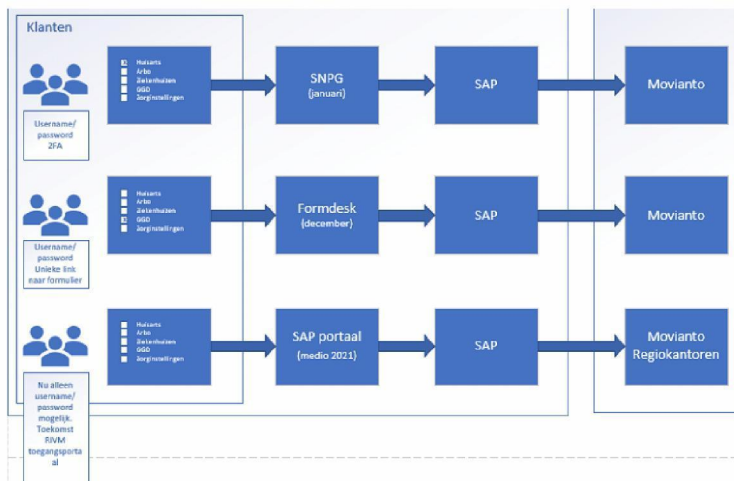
Klanten

Username/ password 2FA

Huisarts
Arbo
Ziekenhuizen
GGD
Zorginstellingen

SNPG (januari)

SAP

Movianto

Username/ password Unieke link naar formulier

Huisarts
Arbo
Ziekenhuizen
GGD
Zorginstellingen

Formdesk (december)

SAP

Movianto

Nu alleen username/ password mogelijk. Toekomst RIVM toegangsportaal

Huisarts
Arbo
Ziekenhuizen
GGD
Zorginstellingen

SAP portaal (medio 2021)

SAP

Movianto Regiokantoren